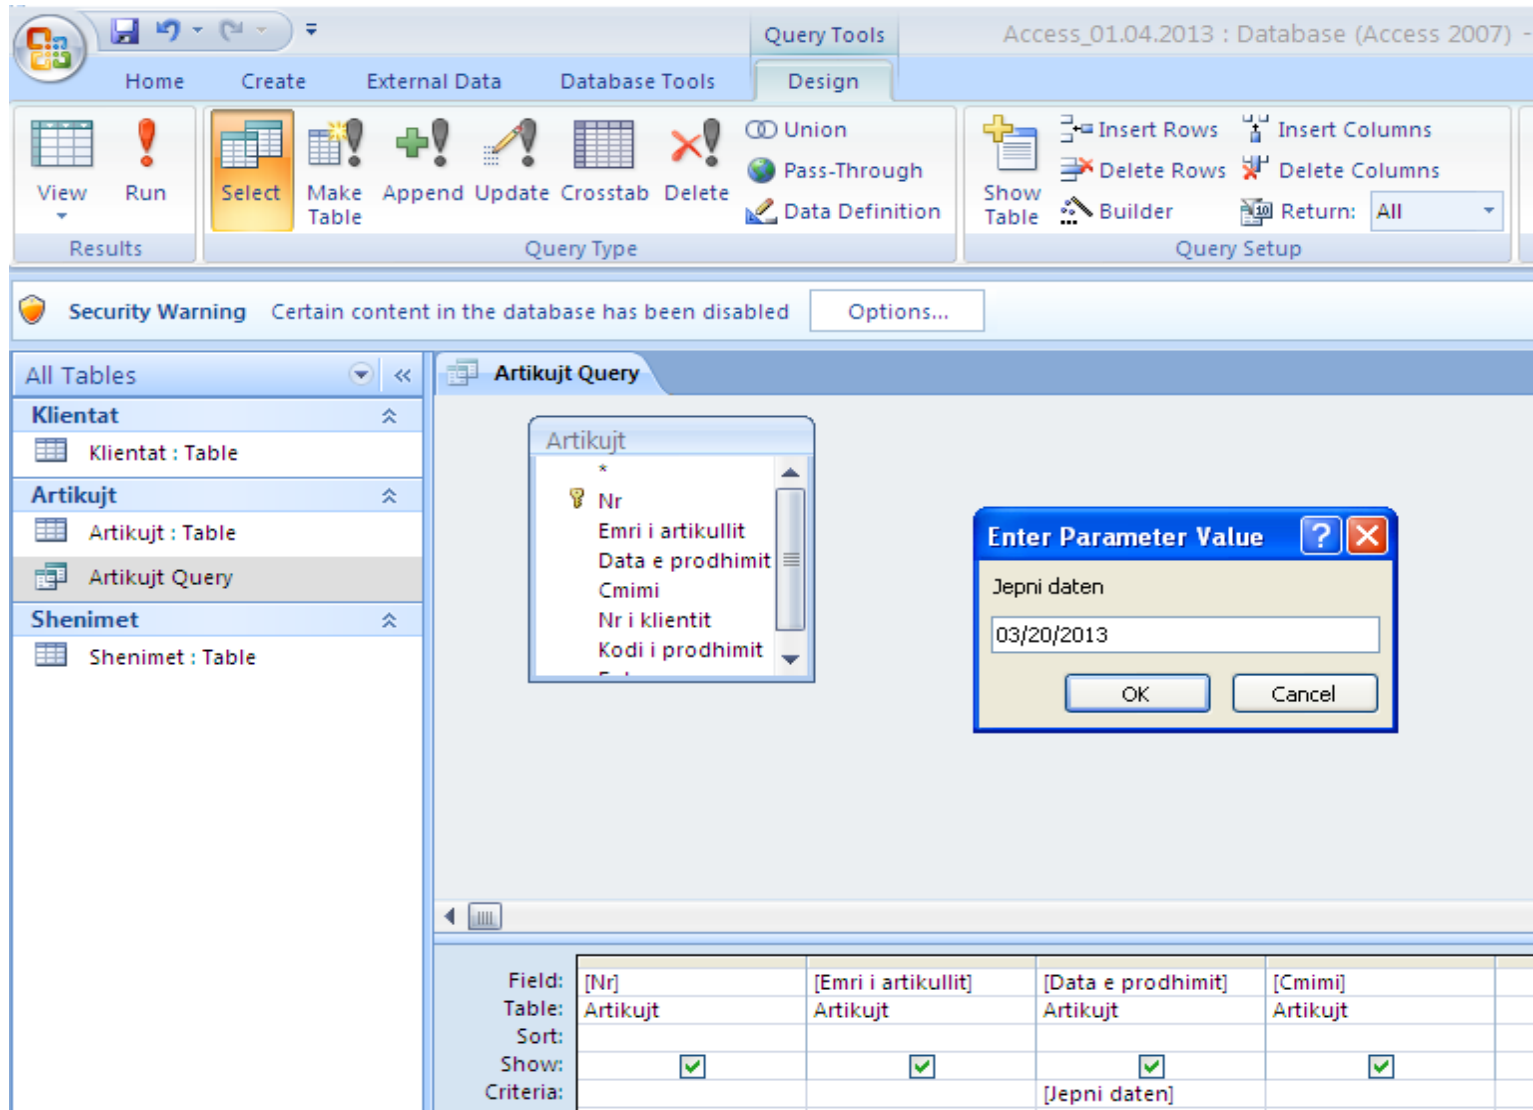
Query Tools

Access_01.04.2013 : Database (Access 2007) -

Home Create External Data Database Tools Design

View Run

Results

Select Make Table Append Update Crosstab Delete

Union Pass-Through Data Definition

Query Type

Show Table

Insert Rows Delete Rows Builder

Insert Columns Delete Columns Return: All

Query Setup

Security Warning Certain content in the database has been disabled Options...

All Tables

Klientat

Klientat : Table

Artikujt

Artikujt : Table

Artikujt Query

Shenimet

Shenimet : Table

Artikujt Query

Artikujt

*

Nr

Emri i artikullit

Data e prodhimit

Cmimi

Nr i klientit

Kodi i prodhimit

Enter Parameter Value

Jepni daten

03/20/2013

OK Cancel

| Field: | [Nr] | [Emri i artikullit] | [Data e prodhimit] | [Cmimi] |
|---|---|---|---|---|
| Table: | Artikujt | Artikujt | Artikujt | Artikujt |
| Sort: | | | | |
| Show: | ☑ | ☑ | ☑ | ☑ |
| Criteria: | | | [Jepni daten] | |